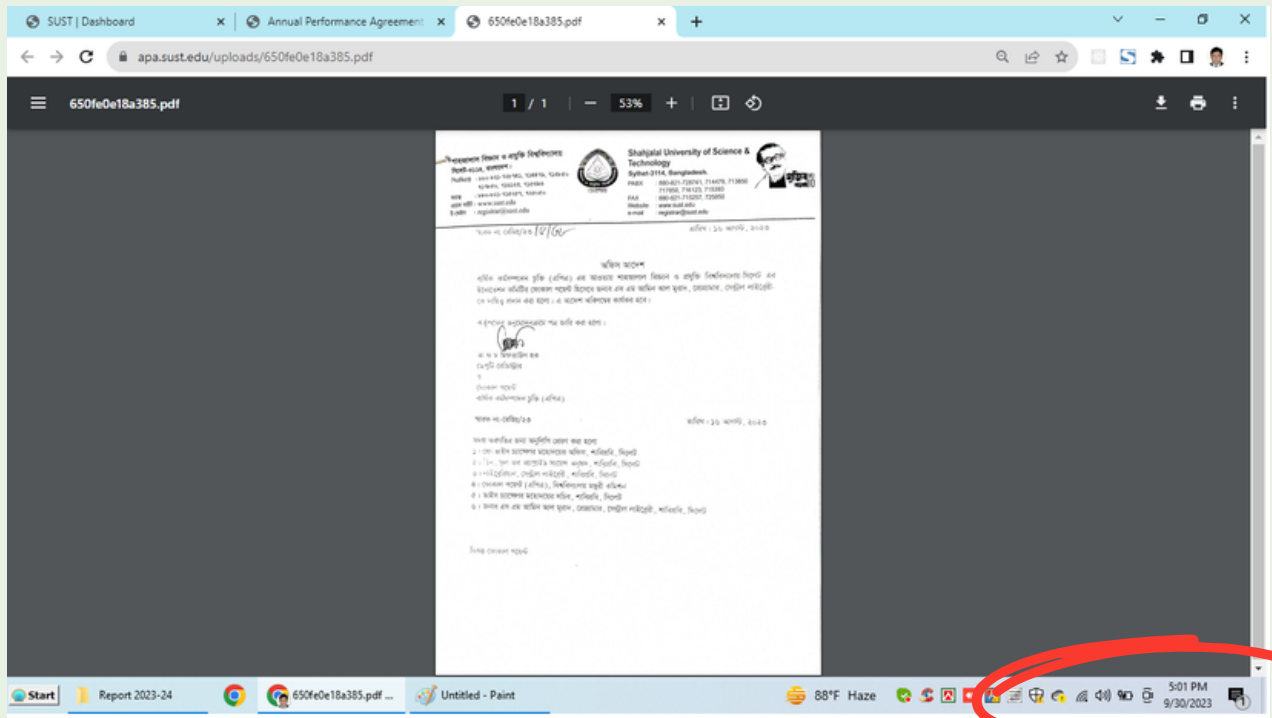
SUST | Dashboard
Annual Performance Agreement
650fe0e18a385.pdf

apa.sust.edu/uploads/650fe0e18a385.pdf

650fe0e18a385.pdf
1 / 1
53%

শাহজালাল বিজ্ঞান ও প্রযুক্তি বিশ্ববিদ্যালয়
সিলেট-৩১১৪, বাংলাদেশ।

Shahjalal University of Science & Technology
Sylhet-3114, Bangladesh.
PABX : 880-821-7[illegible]
FAX : 880-821-715257, 725050
Website : www.sust.edu
e-mail : registrar@sust.edu

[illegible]

অফিস আদেশ

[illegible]

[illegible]

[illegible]

Start
Report 2023-24
650fe0e18a385.pdf ...
Untitled - Paint
88°F Haze
5:01 PM
9/30/2023